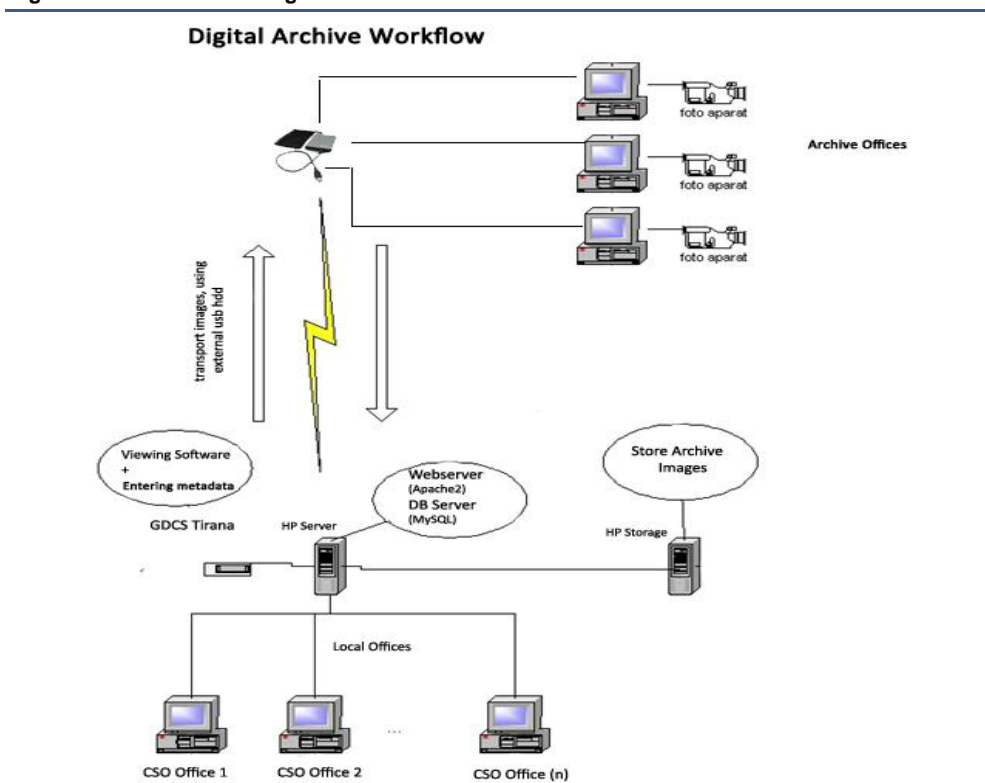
Digital Archive Workflow

foto aparat

Archive Offices

foto aparat

foto aparat

transport images, using external usb hdd

Viewing Software + Entering metadata

GDCS Tirana

Webserver (Apache2) DB Server (MySQL)

HP Server

Store Archive Images

HP Storage

Local Offices

...

CSO Office 1

CSO Office 2

CSO Office (n)